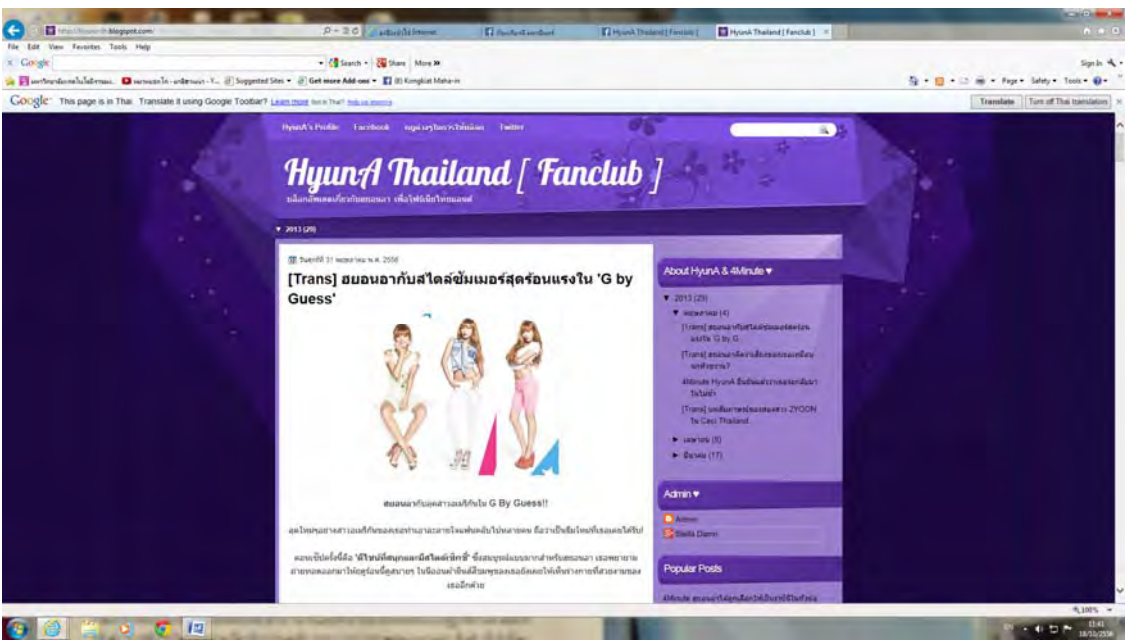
File Edit View Favorites Tools Help

Google

Search · Share More »

Get more Add-ons

Sign In

Page · Safety · Tools ·

HyunA Thailand [ Fanclub ]

Google This page is in Thai. Translate it using Google Toolbar? Learn more

Translate | Turn off Thai translation

HyunA's Profile Facebook Twitter

HyunA Thailand [ Fanclub ]

▼ 2013 (29)

[Trans] ฮยอนอากับสไตล์ซัมเมอร์สุดร้อนแรงใน 'G by Guess'

ฮยอนอากับลุคสาวเอ็กซ์ใน G By Guess!!

About HyunA & 4Minute ♥

▼ 2013 (29)

[Trans] ฮยอนอากับสไตล์ซัมเมอร์สุดร้อนแรงใน 'G by G...

4Minute HyunA

[Trans]

Admin ♥

Admin

Popular Posts

100%

15:41